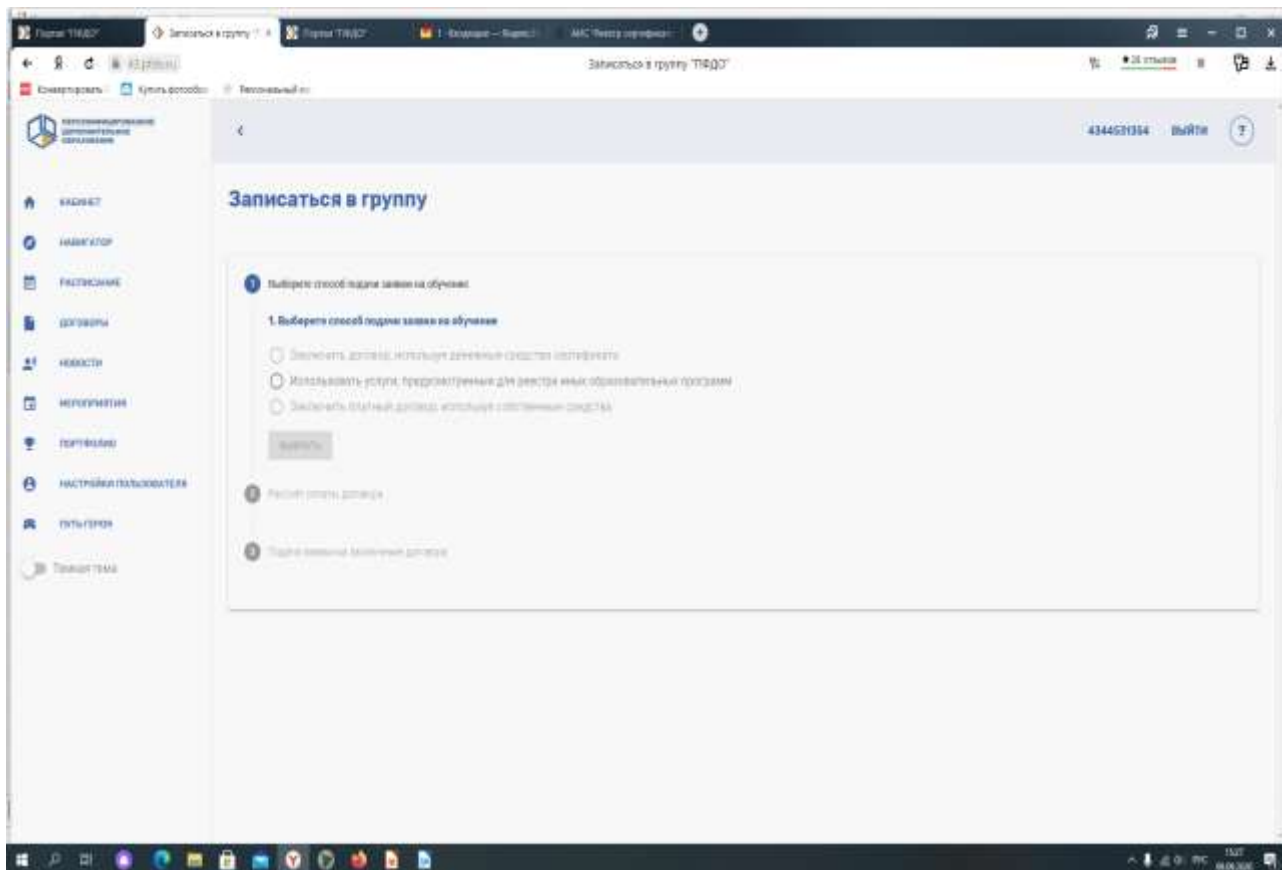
Портал ПФДО | Записаться в группу | Портал ПФДО | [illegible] | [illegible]

Записаться в группу "ПФДО"

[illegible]

4344531354 ВЫЙТИ ?

КАБИНЕТ
НАВИГАТОР
РАСПИСАНИЕ
ДОГОВОРЫ
НОВОСТИ
МЕРОПРИЯТИЯ
ПОРТФОЛИО
НАСТРОЙКИ ПОЛЬЗОВАТЕЛЯ
ПУТЬ ГЕРОЯ
Темная тема

Записаться в группу

1 Выберите способ подачи заявки на обучение

1. Выберите способ подачи заявки на обучение

Заключить договор, используя денежные средства сертификата
Использовать услуги, предусмотренные для реестра иных образовательных программ
Заключить платный договор, используя собственные средства

ВЫБРАТЬ

2 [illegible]

3 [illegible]